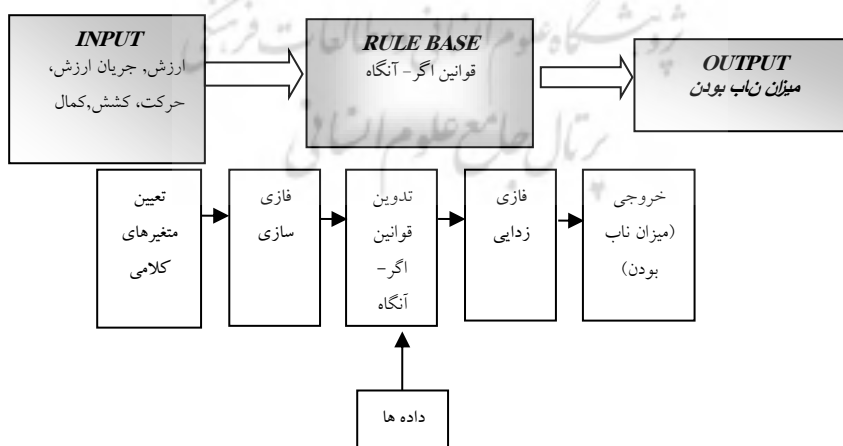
INPUT
ارزش، جریان ارزش، حرکت، کشش،کمال

RULE BASE
قوانین اگر – آنگاه

OUTPUT
میزان ناب بودن

تعیین متغیرهای کلامی

فازی سازی

تدوین قوانین اگر– آنگاه

فازی زدایی

خروجی (میزان ناب بودن)

داده ها

پژوهشگاه علوم انسانی و مطالعات فرهنگی
پرتال جامع علوم انسانی